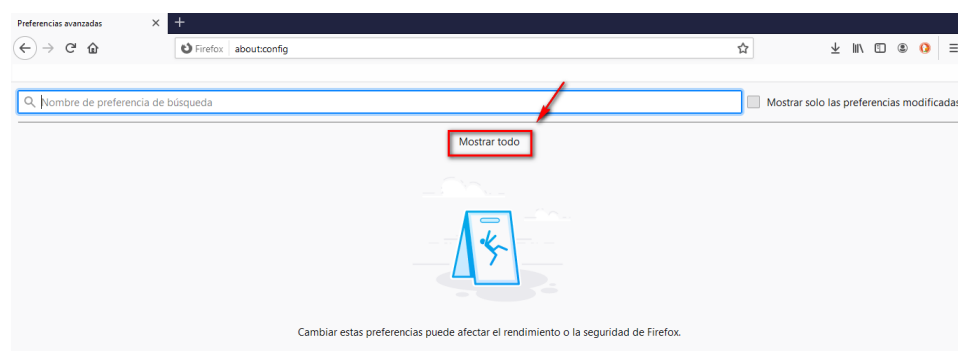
Preferencias avanzadas

Firefox about:config

Nombre de preferencia de búsqueda

Mostrar solo las preferencias modificadas

Mostrar todo

Cambiar estas preferencias puede afectar el rendimiento o la seguridad de Firefox.